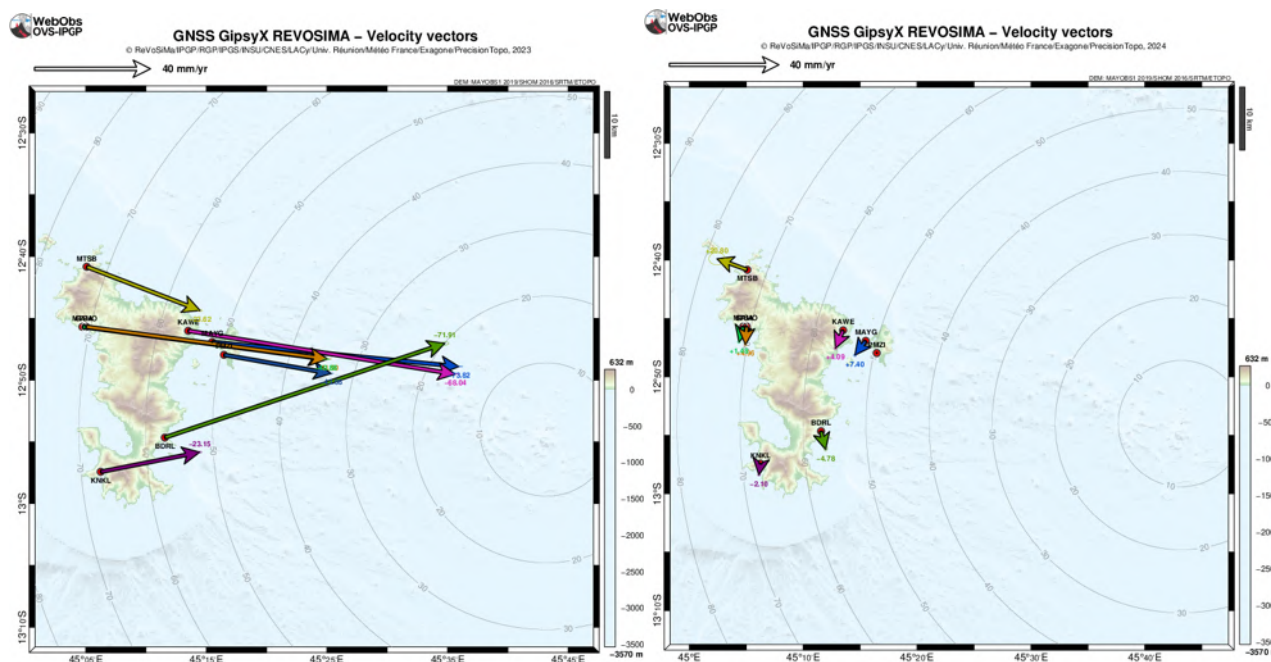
WebObs
OVS-IPGP

GNSS GipsyX REVOSIMA – Velocity vectors
© ReVoSiMa/IPGP/RGP/IPGS/INSU/CNES/LACy/Univ. Réunion/Météo France/Exagone/PrecisionTopo, 2023

40 mm/yr

DEM: MAYOBS1 2019/SHOM 2016/SRTM/ETOPO

10 km

12°30'S
12°40'S
12°50'S
13°S
13°10'S

MTSB
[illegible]
KAWE
MAYG
BDRL
KNKL
−71.91
−23.15
−65.04
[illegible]

45°05'E 45°15'E 45°25'E 45°35'E 45°45'E

632 m
0
−500
−1000
−1500
−2000
−2500
−3000
−3500
−3570 m

WebObs
OVS-IPGP

GNSS GipsyX REVOSIMA – Velocity vectors
© ReVoSiMa/IPGP/RGP/IPGS/INSU/CNES/LACy/Univ. Réunion/Météo France/Exagone/PrecisionTopo, 2024

40 mm/yr

DEM: MAYOBS1 2019/SHOM 2016/SRTM/ETOPO

10 km

12°30'S
12°40'S
12°50'S
13°S
13°10'S

MTSB
KAWE
MAYG
PMZI
BDRL
KNKL
+4.09
+7.40
−4.78
−3.10

45°E 45°10'E 45°20'E 45°30'E 45°40'E

632 m
0
−50
−10
−15
−20
−25
−30
−35
−3570